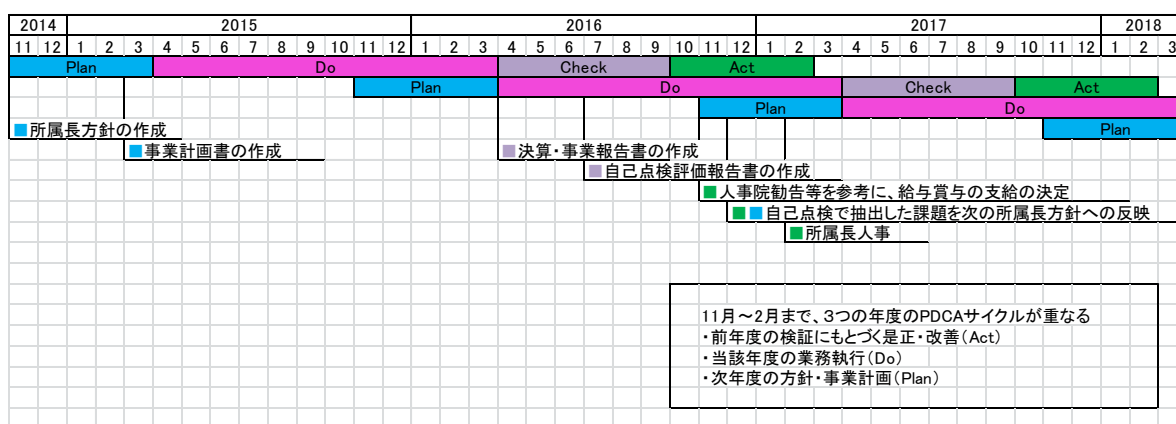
| 2014 | | 2015 | | | | | | | | | | | | 2016 | | | | | | | | | | | | 2017 | | | | | | | | | | | | 2018 | | |
|---|---|---|---|---|---|---|---|---|---|---|---|---|---|---|---|---|---|---|---|---|---|---|---|---|---|---|---|---|---|---|---|---|---|---|---|---|---|---|---|---|
| 11 | 12 | 1 | 2 | 3 | 4 | 5 | 6 | 7 | 8 | 9 | 10 | 11 | 12 | 1 | 2 | 3 | 4 | 5 | 6 | 7 | 8 | 9 | 10 | 11 | 12 | 1 | 2 | 3 | 4 | 5 | 6 | 7 | 8 | 9 | 10 | 11 | 12 | 1 | 2 | 3 |

Plan Do Check Act
Plan Do Check Act
Plan Do
Plan

■所属長方針の作成
■事業計画書の作成
■決算・事業報告書の作成
■自己点検評価報告書の作成
■人事院勧告等を参考に、給与賞与の支給の決定
■■自己点検で抽出した課題を次の所属長方針への反映
■所属長人事

11月～2月まで、3つの年度のPDCAサイクルが重なる
・前年度の検証にもとづく是正・改善(Act)
・当該年度の業務執行(Do)
・次年度の方針・事業計画(Plan)